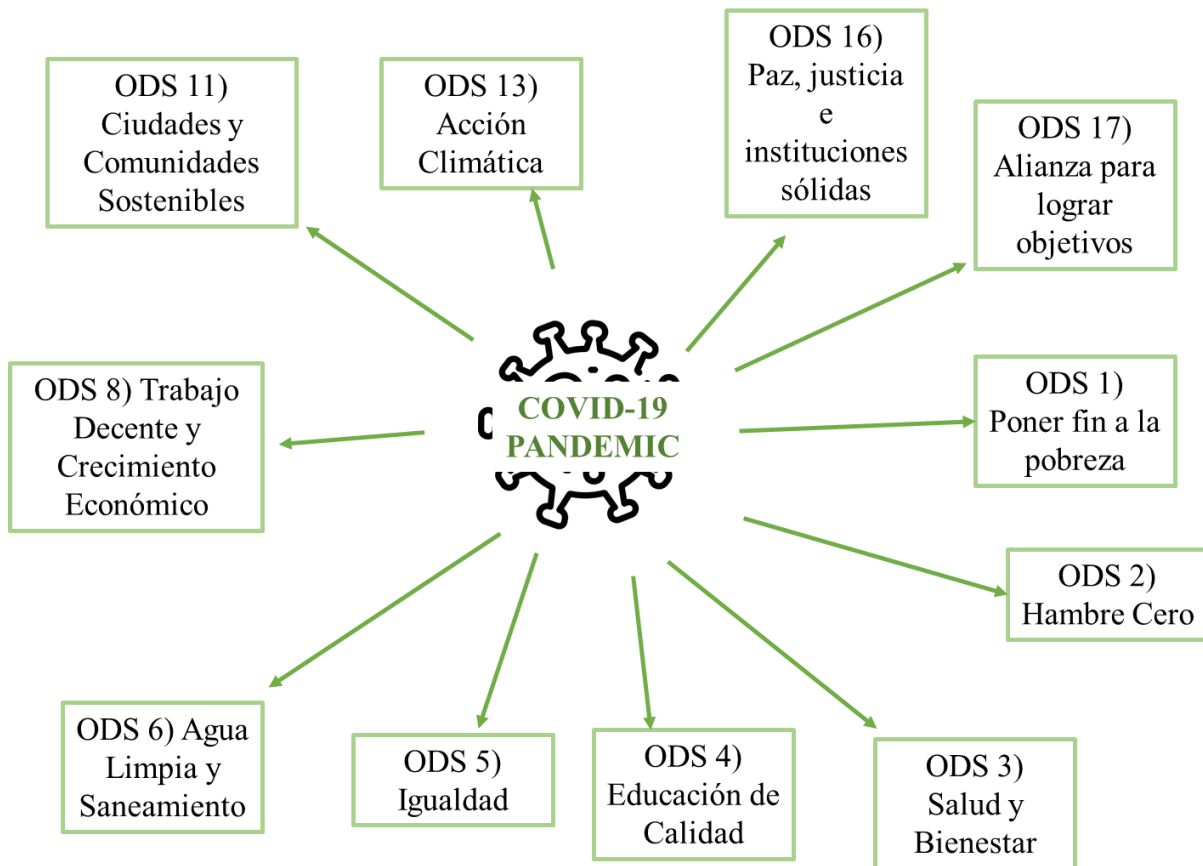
ODS 16) Paz, justicia e instituciones sólidas

ODS 11) Ciudades y Comunidades Sostenibles

ODS 13) Acción Climática

ODS 17) Alianza para lograr objetivos

COVID-19 PANDEMIC

ODS 8) Trabajo Decente y Crecimiento Económico

ODS 1) Poner fin a la pobreza

ODS 2) Hambre Cero

ODS 6) Agua Limpia y Saneamiento

ODS 5) Igualdad

ODS 4) Educación de Calidad

ODS 3) Salud y Bienestar